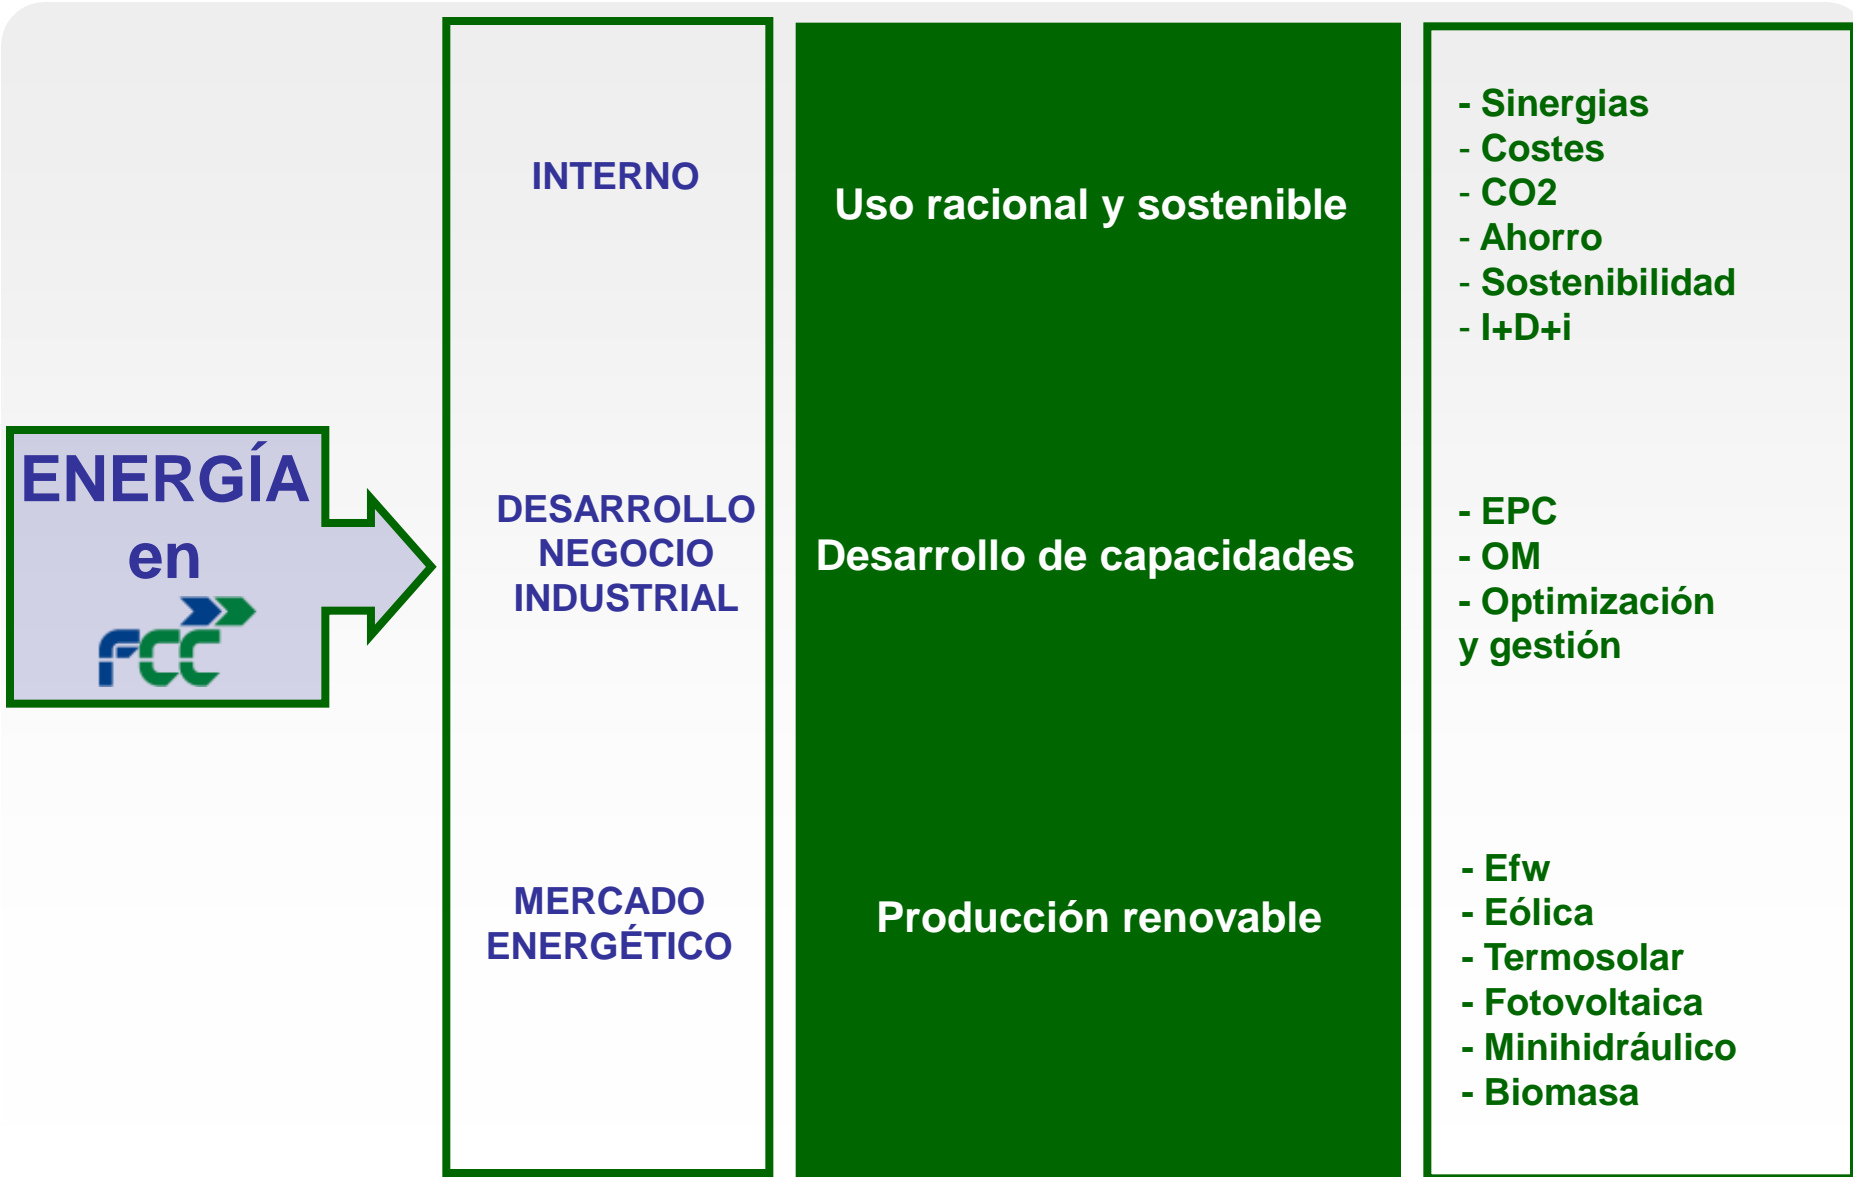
ENERGÍA
en
FCC

INTERNO

DESARROLLO NEGOCIO INDUSTRIAL

MERCADO ENERGÉTICO

Uso racional y sostenible

Desarrollo de capacidades

Producción renovable

- Sinergias
- Costes
- CO2
- Ahorro
- Sostenibilidad
- I+D+i

- EPC
- OM
- Optimización y gestión

- Efw
- Eólica
- Termosolar
- Fotovoltaica
- Minihidráulico
- Biomasa